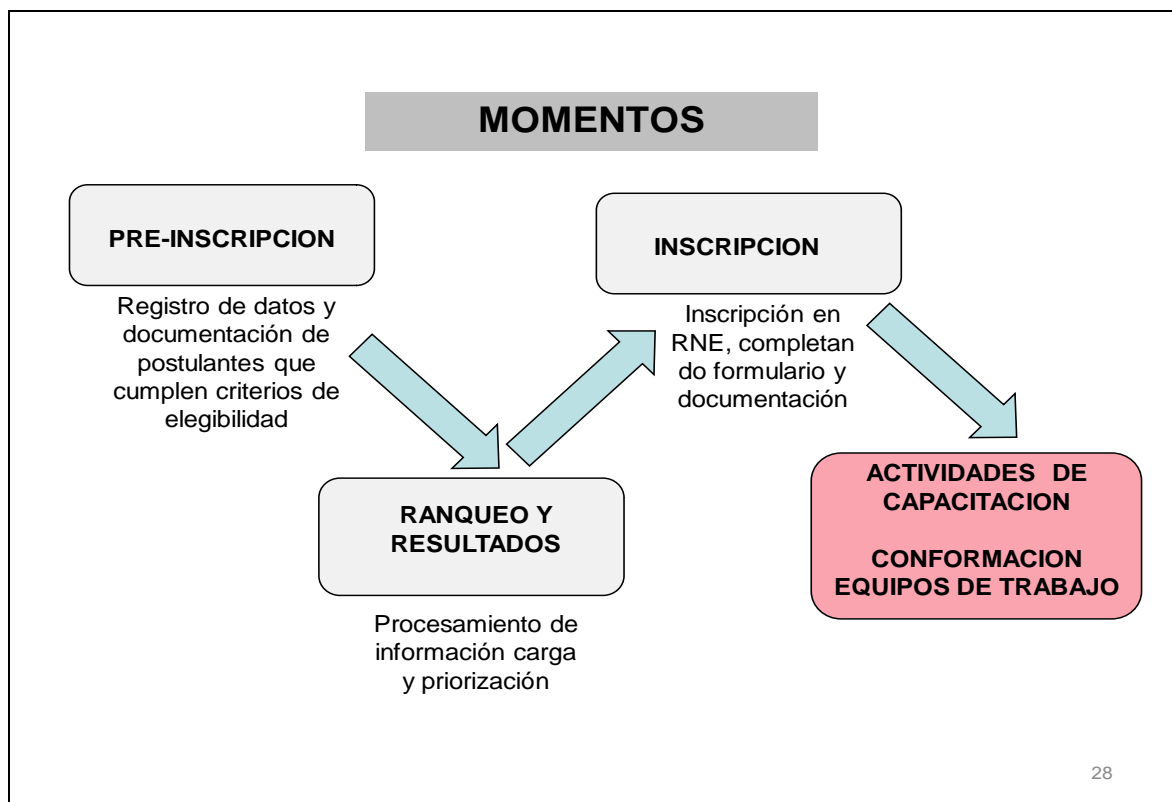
MOMENTOS

PRE-INSCRIPCION

Registro de datos y documentación de postulantes que cumplen criterios de elegibilidad

INSCRIPCION

Inscripción en RNE, completan do formulario y documentación

RANQUEO Y RESULTADOS

Procesamiento de información carga y priorización

ACTIVIDADES DE CAPACITACION

CONFORMACION EQUIPOS DE TRABAJO

28